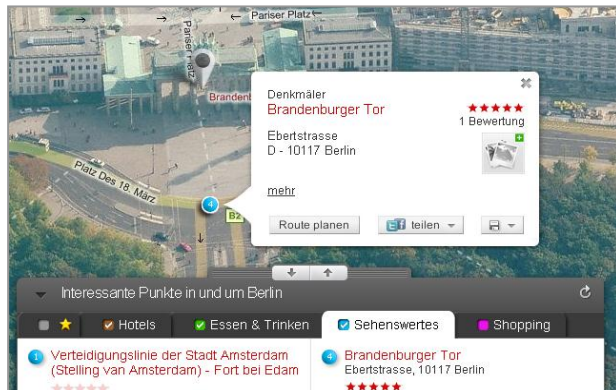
← Pariser Platz

Pariser Platz

Brandent

Platz Des 18. März

B2

Denkmäler

Brandenburger Tor

★★★★★

1 Bewertung

Ebertstrasse

D - 10117 Berlin

mehr

Route planen

teilen

Interessante Punkte in und um Berlin

Hotels

Essen & Trinken

Sehenswertes

Shopping

1 Verteidigungslinie der Stadt Amsterdam (Stelling van Amsterdam) - Fort bei Edam

4 Brandenburger Tor

Ebertstrasse, 10117 Berlin

★★★★★